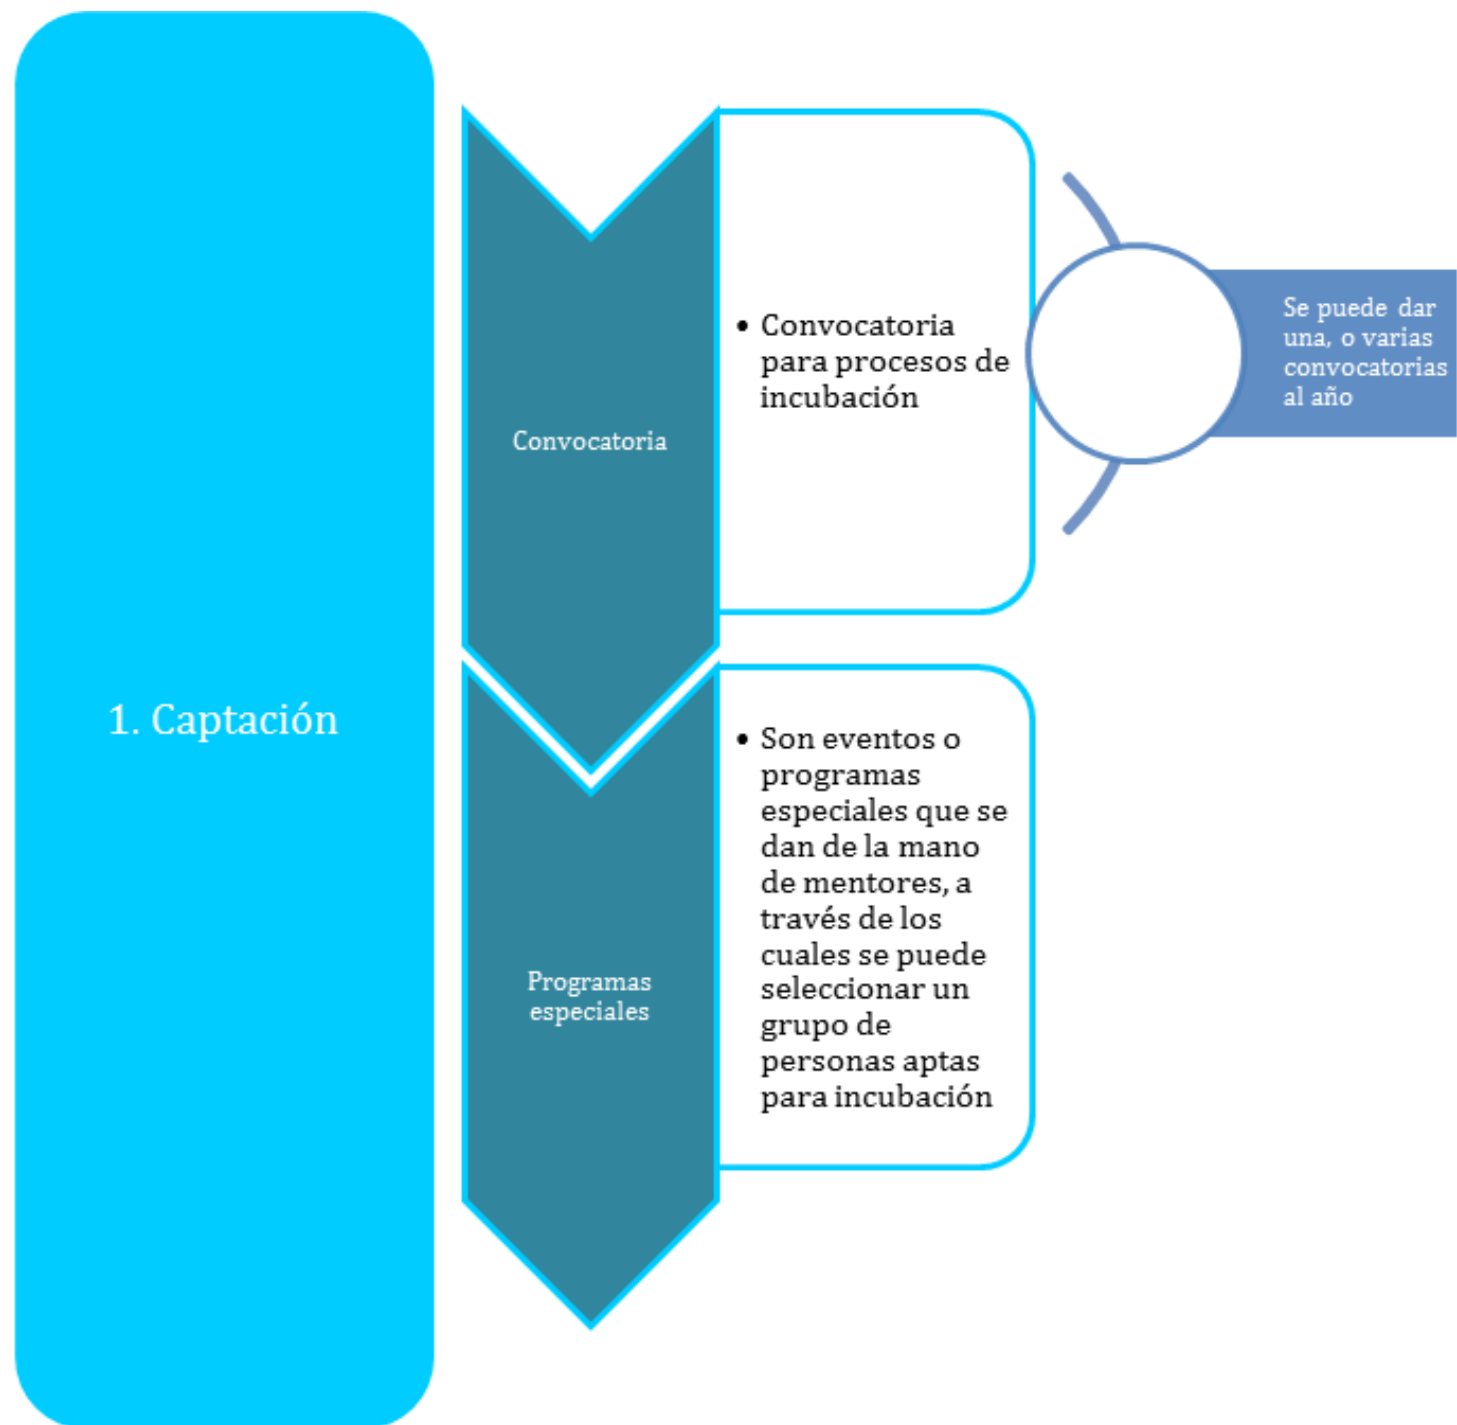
1. Captación

Convocatoria

• Convocatoria para procesos de incubación

Se puede dar una, o varias convocatorias al año

Programas especiales

• Son eventos o programas especiales que se dan de la mano de mentores, a través de los cuales se puede seleccionar un grupo de personas aptas para incubación